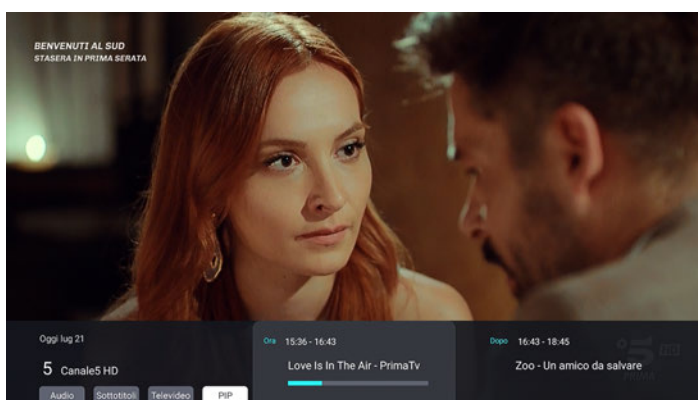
BENVENUTI AL SUD
STASERA IN PRIMA SERATA

Oggi lug 21

5 Canale5 HD

Audio Sottotitoli Televideo PIP

Ora 15:36 - 16:43

Love Is In The Air - PrimaTv

Dopo 16:43 - 18:45

Zoo - Un amico da salvare

5 HD